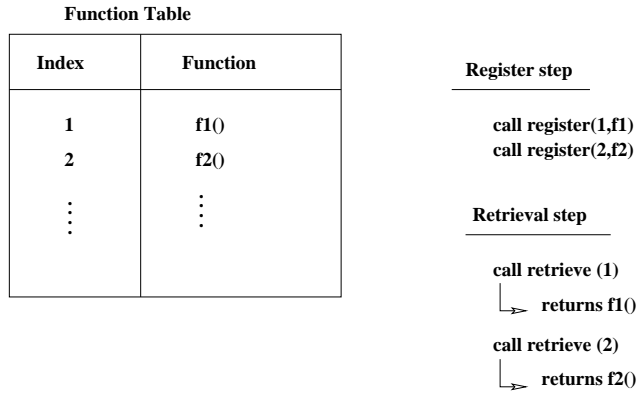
Function Table

| Index | Function |
|---|---|
| 1 | f1() |
| 2 | f2() |
| ⋮ | ⋮ |

Register step

call register(1,f1)
call register(2,f2)

Retrieval step

call retrieve (1)
returns f1()

call retrieve (2)
returns f2()